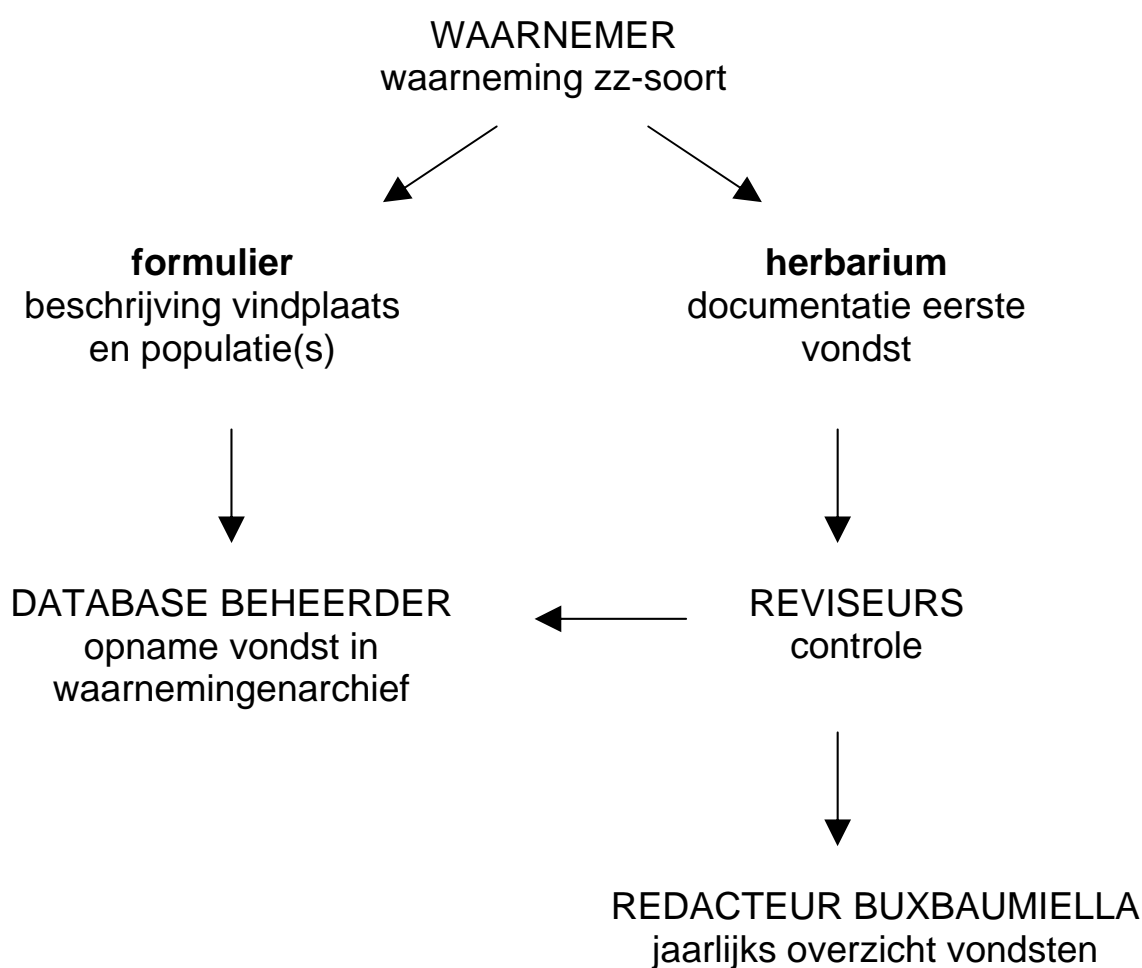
WAARNEMER
waarneming zz-soort

**formulier**
beschrijving vindplaats en populatie(s)

**herbarium**
documentatie eerste vondst

DATABASE BEHEERDER
opname vondst in waarnemingenarchief

REVISEURS
controle

REDACTEUR BUXBAUMIELLA
jaarlijks overzicht vondsten